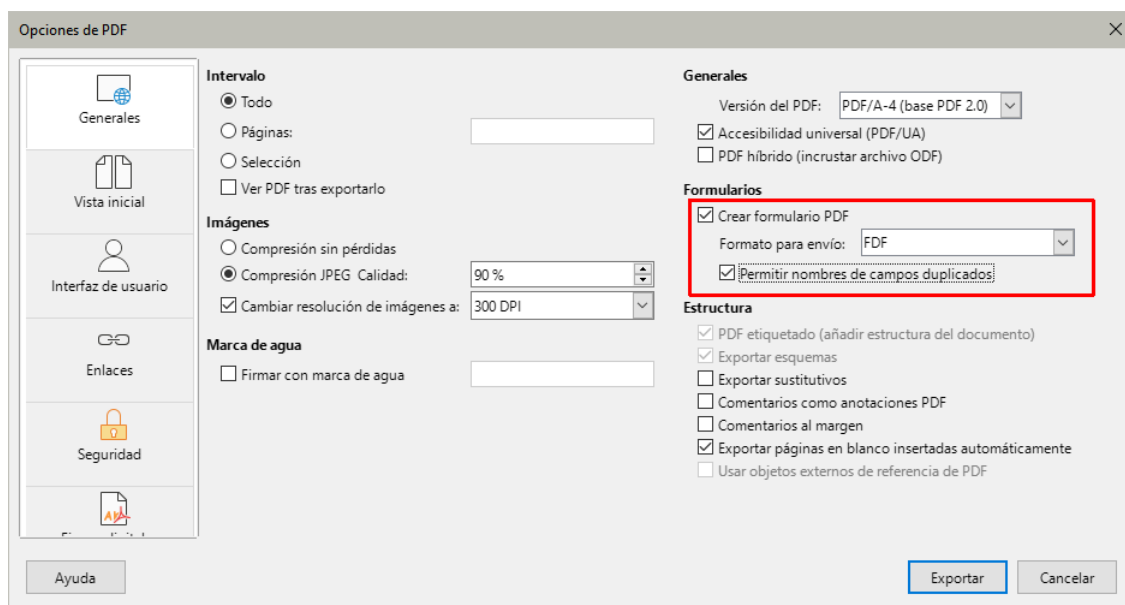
Opciones de PDF

Generales

Vista inicial

Interfaz de usuario

Enlaces

Seguridad

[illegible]

Intervalo
Todo
Páginas:
Selección
Ver PDF tras exportarlo

Imágenes
Compresión sin pérdidas
Compresión JPEG Calidad: 90 %
Cambiar resolución de imágenes a: 300 DPI

Marca de agua
Firmar con marca de agua

Generales
Versión del PDF: PDF/A-4 (base PDF 2.0)
Accesibilidad universal (PDF/UA)
PDF híbrido (incrustar archivo ODF)

Formularios
Crear formulario PDF
Formato para envío: FDF
Permitir nombres de campos duplicados

Estructura
PDF etiquetado (añadir estructura del documento)
Exportar esquemas
Exportar sustitutivos
Comentarios como anotaciones PDF
Comentarios al margen
Exportar páginas en blanco insertadas automáticamente
Usar objetos externos de referencia de PDF

Ayuda
Exportar
Cancelar